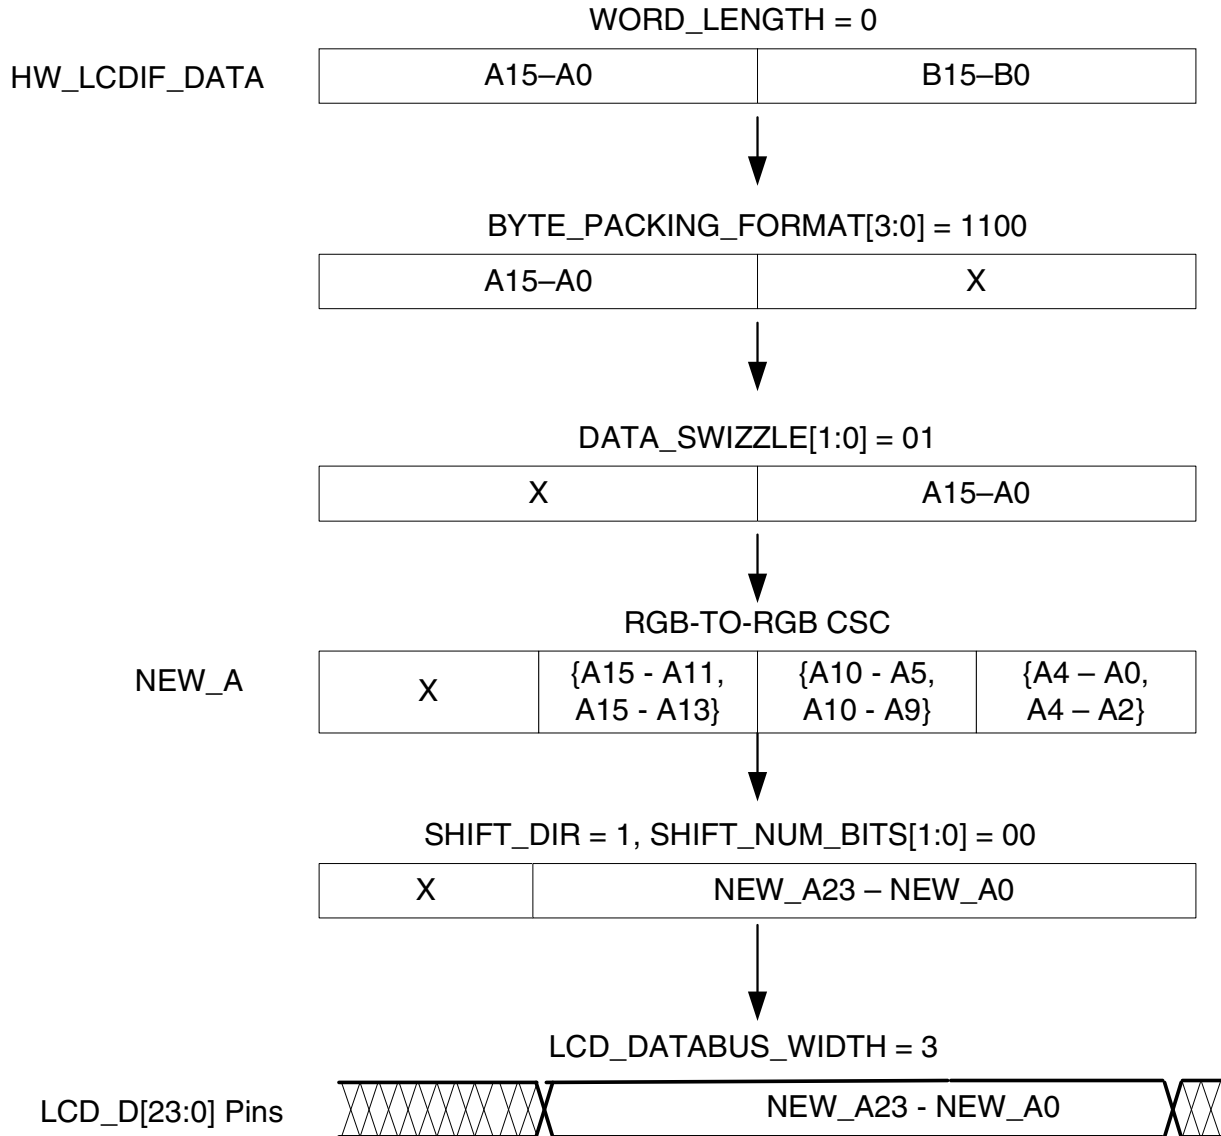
WORD_LENGTH = 0

HW_LCDIF_DATA

| A15–A0 | B15–B0 |
|---|---|

BYTE_PACKING_FORMAT[3:0] = 1100

| A15–A0 | X |
|---|---|

DATA_SWIZZLE[1:0] = 01

| X | A15–A0 |
|---|---|

RGB-TO-RGB CSC

NEW_A

| X | {A15 - A11, A15 - A13} | {A10 - A5, A10 - A9} | {A4 – A0, A4 – A2} |
|---|---|---|---|

SHIFT_DIR = 1, SHIFT_NUM_BITS[1:0] = 00

| X | NEW_A23 – NEW_A0 |
|---|---|

LCD_DATABUS_WIDTH = 3

LCD_D[23:0] Pins

NEW_A23 - NEW_A0